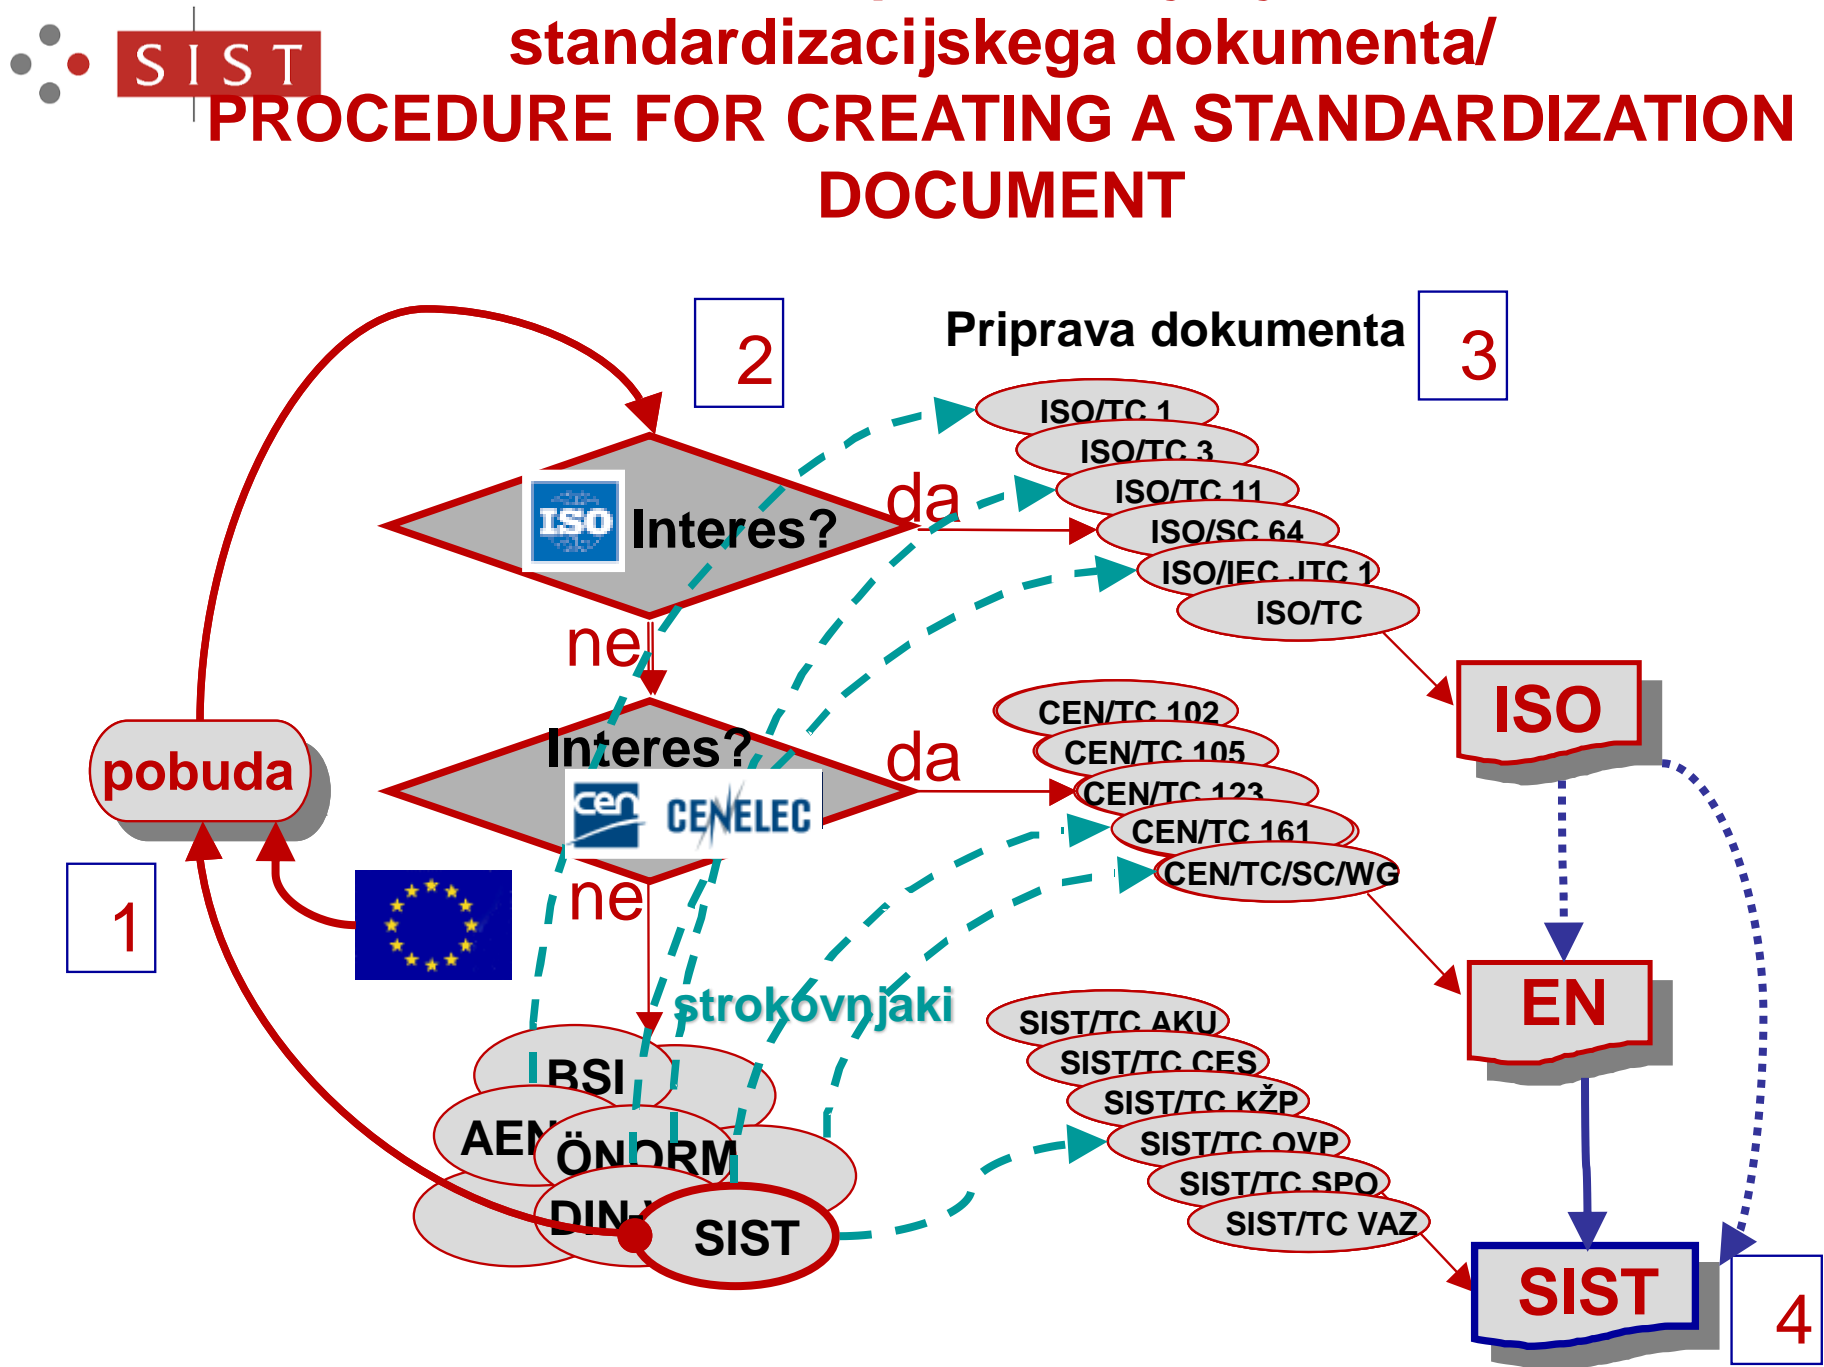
SIST

standardizacijskega dokumenta/
PROCEDURE FOR CREATING A STANDARDIZATION DOCUMENT

2

Priprava dokumenta

3

ISO Interes?

da

ISO/TC 1
ISO/TC 3
ISO/TC 11
ISO/SC 64
ISO/IEC JTC 1
ISO/TC

ne

Interes?

cen CENELEC

da

CEN/TC 102
CEN/TC 105
CEN/TC 123
CEN/TC 161
CEN/TC/SC/WG

ISO

pobuda

1

ne

strokovnjaki

EN

SIST/TC AKU
SIST/TC CES
SIST/TC KŽP
SIST/TC OVP
SIST/TC SPO
SIST/TC VAZ

BSI
AEN
ÖNORM
DIN
SIST

SIST

4